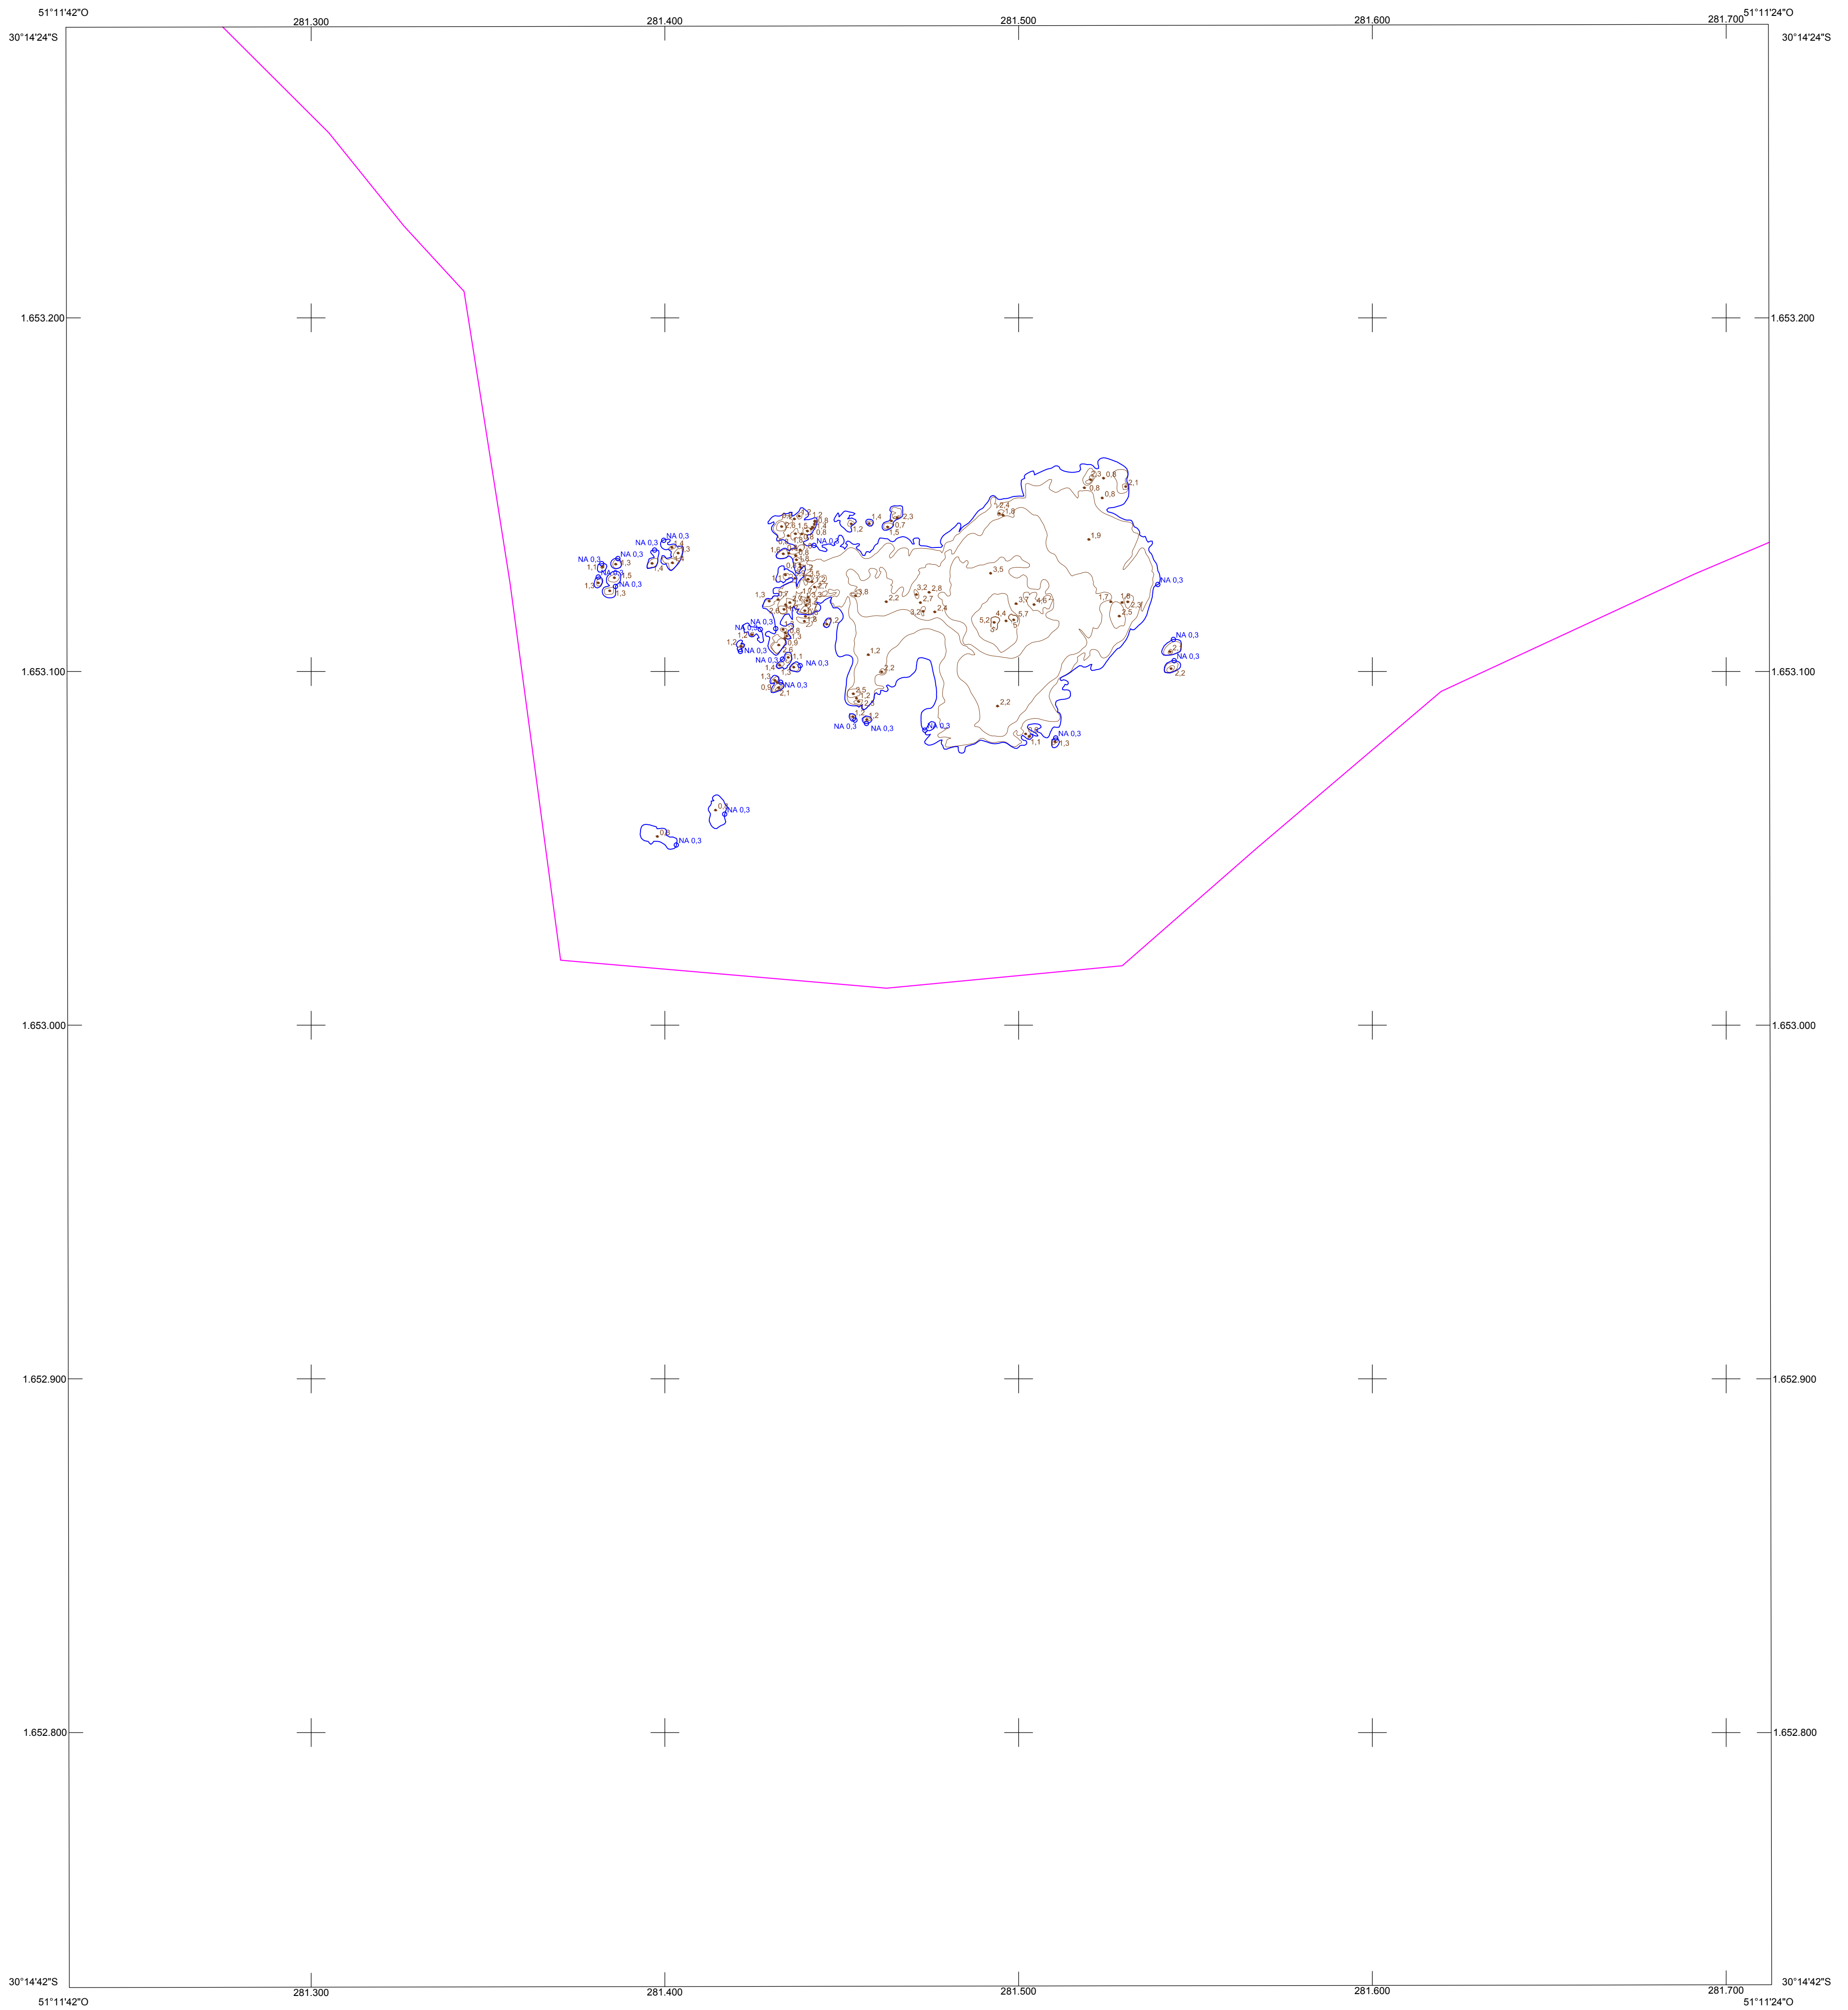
51°11'42"O
281.300
281.400
281.500
281.600
281.700
51°11'24"O
30°14'24"S
30°14'24"S
1.653.200
1.653.200
1.653.100
1.653.100
1.653.000
1.653.000
1.652.900
1.652.900
1.652.800
1.652.800
30°14'42"S
30°14'42"S
281.300
281.400
281.500
281.600
281.700
51°11'42"O
51°11'24"O

NA 0,3
NA 0,3
NA 0,3
NA 0,3
NA 0,3
NA 0,3
NA 0,3
NA 0,3
NA 0,3
NA 0,3
NA 0,3
NA 0,3
NA 0,3
NA 0,3
NA 0,3
NA 0,3
NA 0,3
NA 0,3
NA 0,3
NA 0,3
1,9
3,5
3,2
2,8
2,7
2,4
2,2
2,2
1,2
2,2
2,2
4,4
5,2
5,7
4,6
3,7
1,7
2,5
2,3
2,1
0,8
0,8
2,3
1,4
2,3
0,7
1,5
1,2
3,8
1,1
1,3
1,3
1,3
1,3
2,1
1,2
2,2
1,2
1,1
1,3
1,4
1,1
0,9
2,2